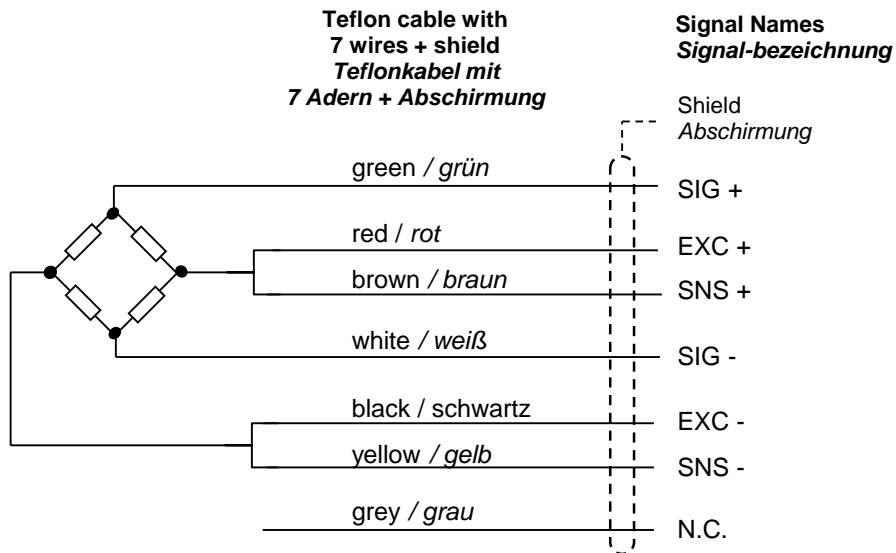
Teflon cable with
7 wires + shield
Teflonkabel mit
7 Adern + Abschirmung

Signal Names
Signal-bezeichnung

Shield
Abschirmung

green / grün
SIG +

red / rot
EXC +

brown / braun
SNS +

white / weiß
SIG -

black / schwartz
EXC -

yellow / gelb
SNS -

grey / grau
N.C.